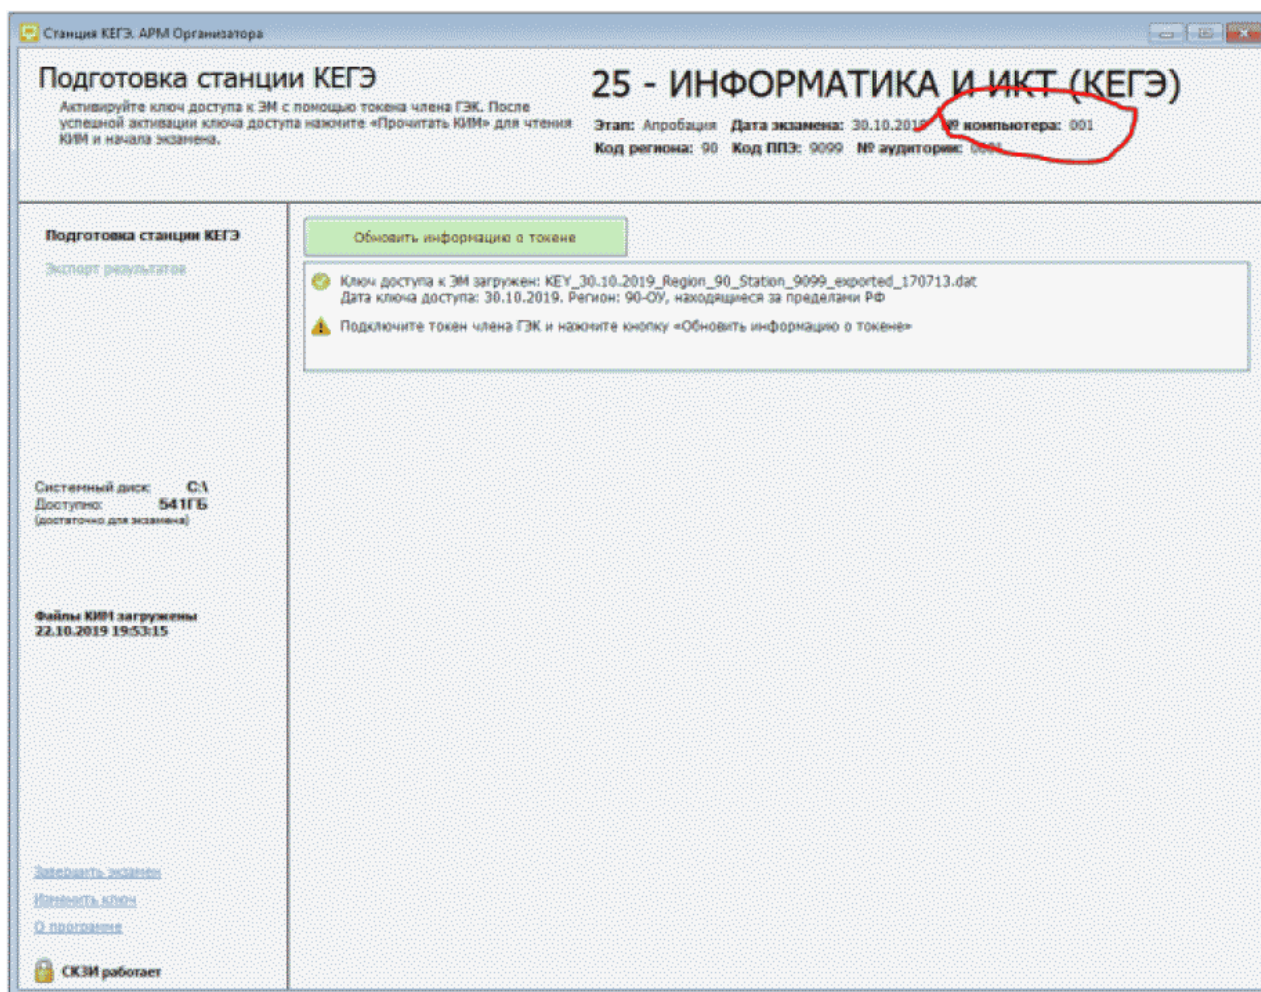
Станция КЕГЭ. АРМ Организатора

Подготовка станции КЕГЭ

Активируйте ключ доступа к ЭМ с помощью токена члена ГЭК. После успешной активации ключа доступа нажмите «Прочитать КИМ» для чтения КИМ и начала экзамена.

25 - ИНФОРМАТИКА И ИКТ (КЕГЭ)

Этап: Апробация Дата экзамена: 30.10.2019 № компьютера: 001
Код региона: 90 Код ППЭ: 9099 № аудитории: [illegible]

Подготовка станции КЕГЭ
Экспорт результатов

Обновить информацию о токене

Ключ доступа к ЭМ загружен: KEY_30.10.2019_Region_90_Station_9099_exported_170713.dat
Дата ключа доступа: 30.10.2019. Регион: 90-ОУ, находящиеся за пределами РФ

Подключите токен члена ГЭК и нажмите кнопку «Обновить информацию о токене»

Системный диск: C:\
Доступно: 541ГБ
(достаточно для экзамена)

Файлы КИМ загружены
22.10.2019 19:53:15

Завершить экзамен
Изменить ключ
О программе

СКЗИ работает